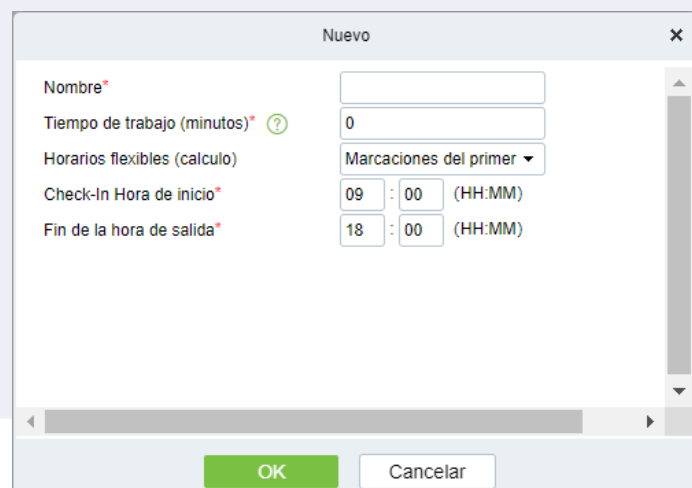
Nuevo ×

Nombre*

Tiempo de trabajo (minutos)* ? 0

Horarios flexibles (calculo) Marcaciones del primer

Check-In Hora de inicio* 09 : 00 (HH:MM)

Fin de la hora de salida* 18 : 00 (HH:MM)

OK Cancelar